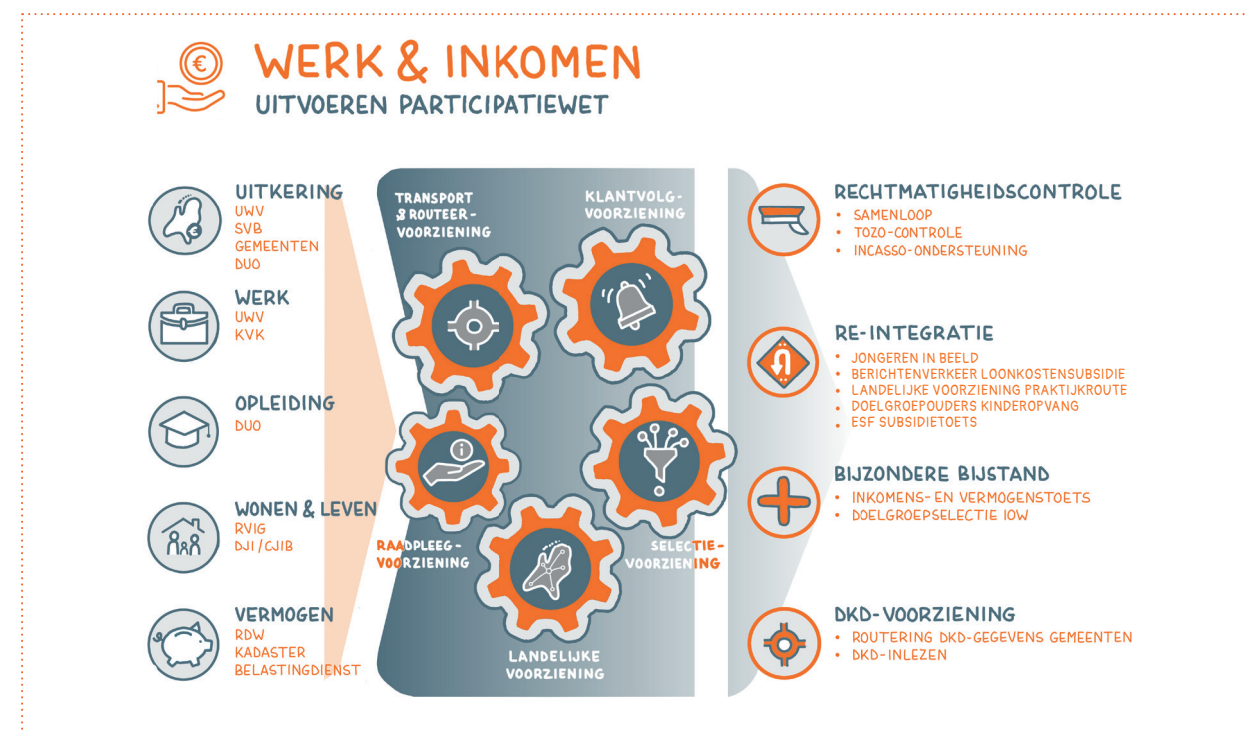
WERK & INKOMEN
UITVOEREN PARTICIPATIEWET

UITKERING
UWV
SVB
GEMEENTEN
DUO

WERK
UWV
KVK

OPLEIDING
DUO

WONEN & LEVEN
RVIG
DJI / CJIB

VERMOGEN
RDW
KADASTER
BELASTINGDIENST

TRANSPORT & ROUTEER-VOORZIENING

KLANTVOLG-VOORZIENING

RAADPLEEG-VOORZIENING

SELECTIE-VOORZIENING

LANDELIJKE VOORZIENING

RECHTMATIGHEIDSCONTROLE
• SAMENLOOP
• TOZO-CONTROLE
• INCASSO-ONDERSTEUNING

RE-INTEGRATIE
• JONGEREN IN BEELD
• BERICHTENVERKEER LOONKOSTENSUBSIDIE
• LANDELIJKE VOORZIENING PRAKTIJKROUTE
• DOELGROEPOUDERS KINDEROPVANG
• ESF SUBSIDIETOETS

BIJZONDERE BIJSTAND
• INKOMENS- EN VERMOGENSTOETS
• DOELGROEPSELECTIE IOW

DKD-VOORZIENING
• ROUTERING DKD-GEGEVENS GEMEENTEN
• DKD-INLEZEN